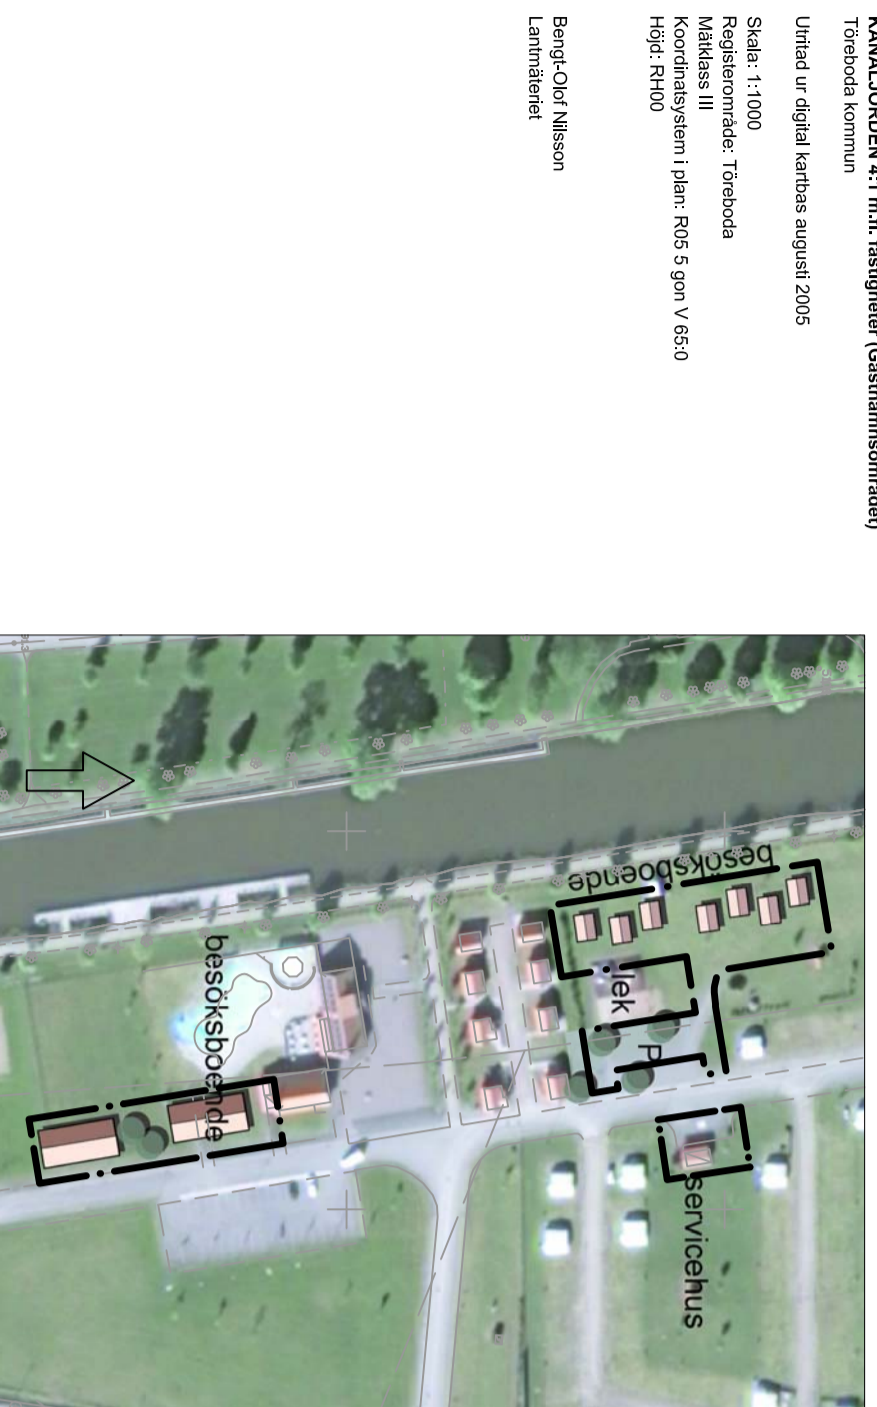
KANALJORDEN 4:1 m.fl. fastigheter (Gästhamnsområdet)
Töreboda kommun

Utritad ur digital kartbas augusti 2005

Skala: 1:1000
Registerområde: Töreboda
Mätklass III
Koordinatsystem i plan: R05 5 gon V 65:0
Höjd: RH00

Bengt-Olof Nilsson
Lantmäteriet

besöksboende
lek
P
servicehus
besöksboende